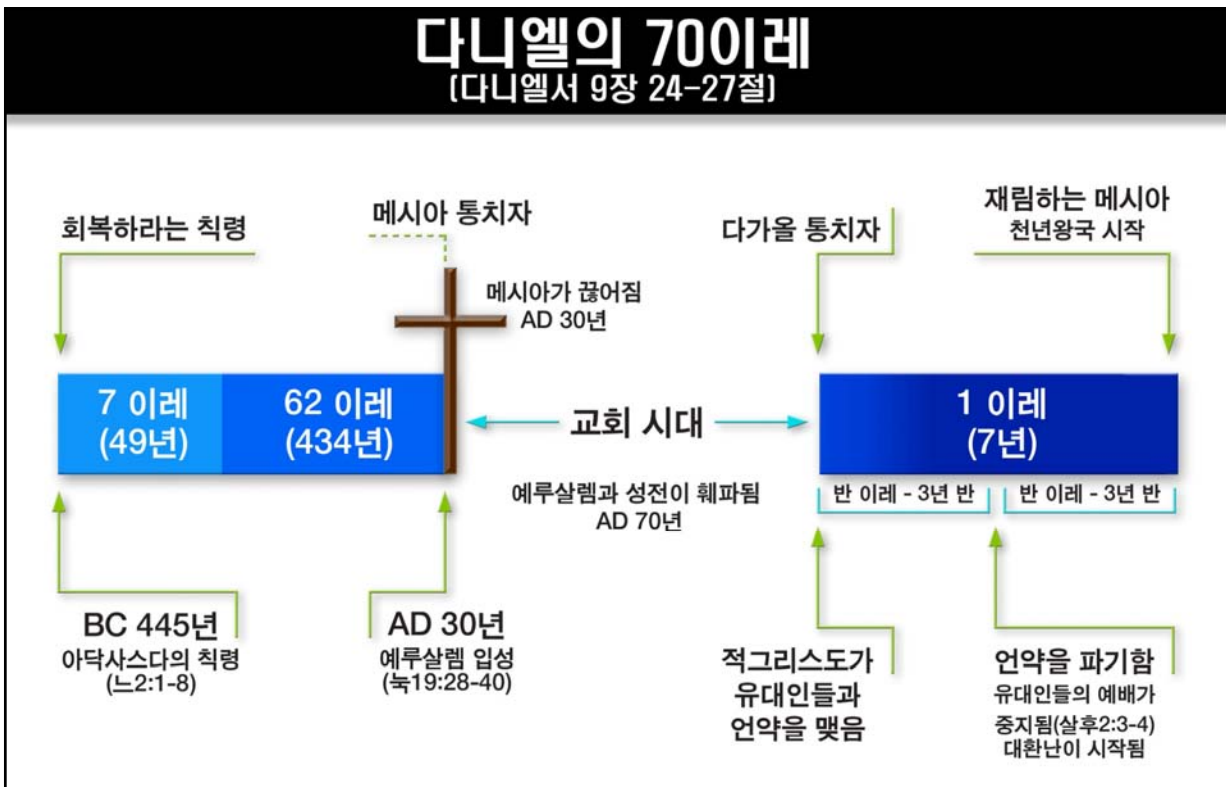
다니엘의 70이레
(다니엘서 9장 24-27절)

회복하라는 칙령

메시아 통치자

메시아가 끊어짐
AD 30년

다가올 통치자

재림하는 메시아
천년왕국 시작

7 이레
(49년)

62 이레
(434년)

교회 시대

1 이레
(7년)

예루살렘과 성전이 훼파됨
AD 70년

반 이레 - 3년 반

반 이레 - 3년 반

BC 445년
아닥사스다의 칙령
(느2:1-8)

AD 30년
예루살렘 입성
(눅19:28-40)

적그리스도가
유대인들과
언약을 맺음

언약을 파기함
유대인들의 예배가
중지됨(살후2:3-4)
대환난이 시작됨